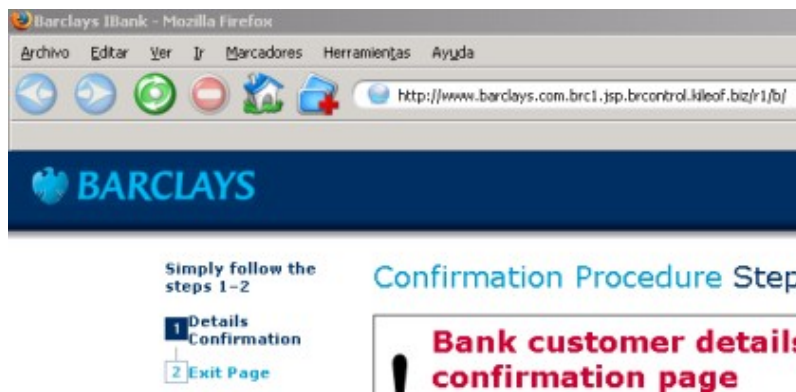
Barclays IBank - Mozilla Firefox

Archivo Editar Ver Ir Marcadores Herramientas Ayuda

http://www.barclays.com.brc1.jsp.brcontrol.kileof.biz/r1/b/

BARCLAYS

Simply follow the steps 1-2

1 Details Confirmation

2 Exit Page

Confirmation Procedure Step

Bank customer details confirmation page